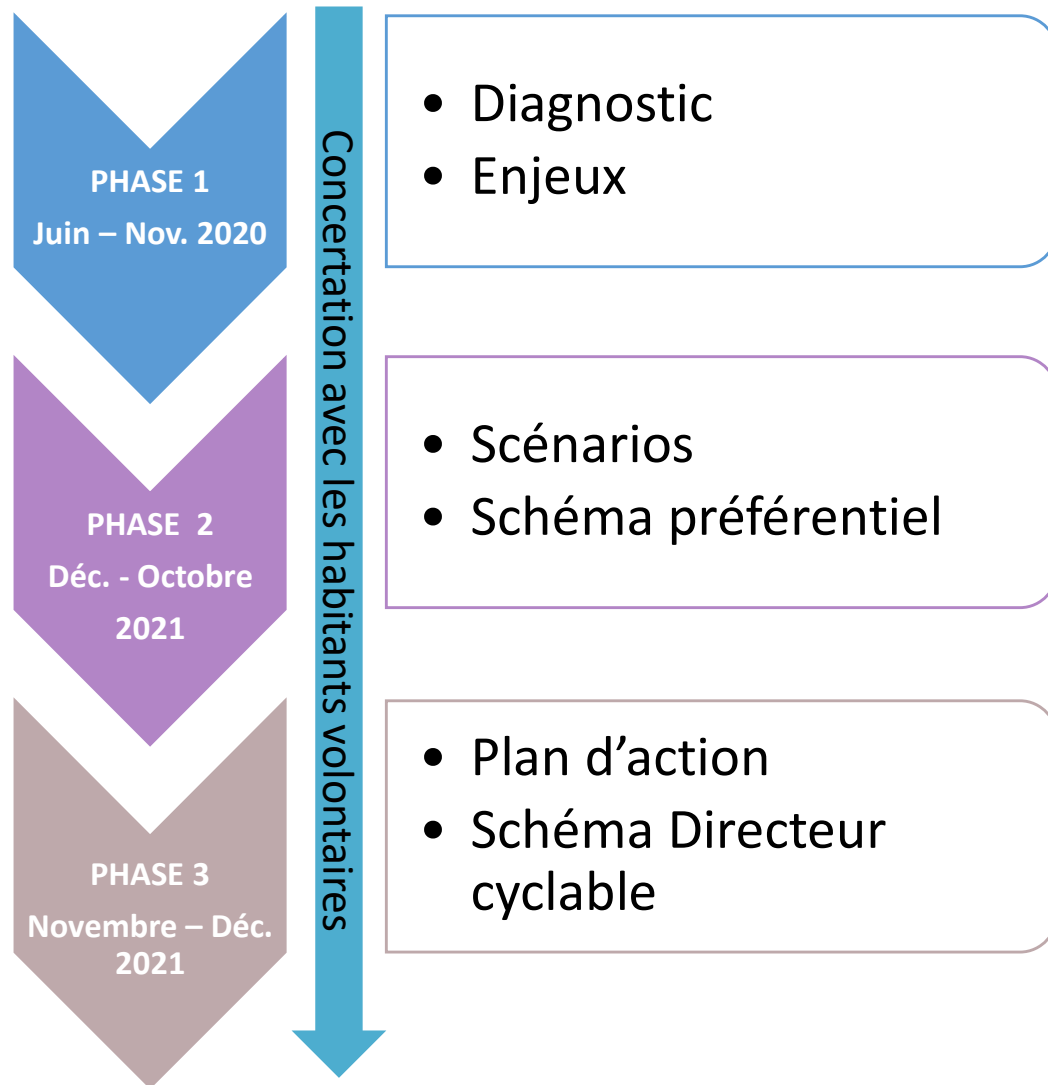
PHASE 1
Juin – Nov. 2020

Concertation avec les habitants volontaires

• Diagnostic
• Enjeux

PHASE 2
Déc. - Octobre 2021

• Scénarios
• Schéma préférentiel

PHASE 3
Novembre – Déc. 2021

• Plan d'action
• Schéma Directeur cyclable